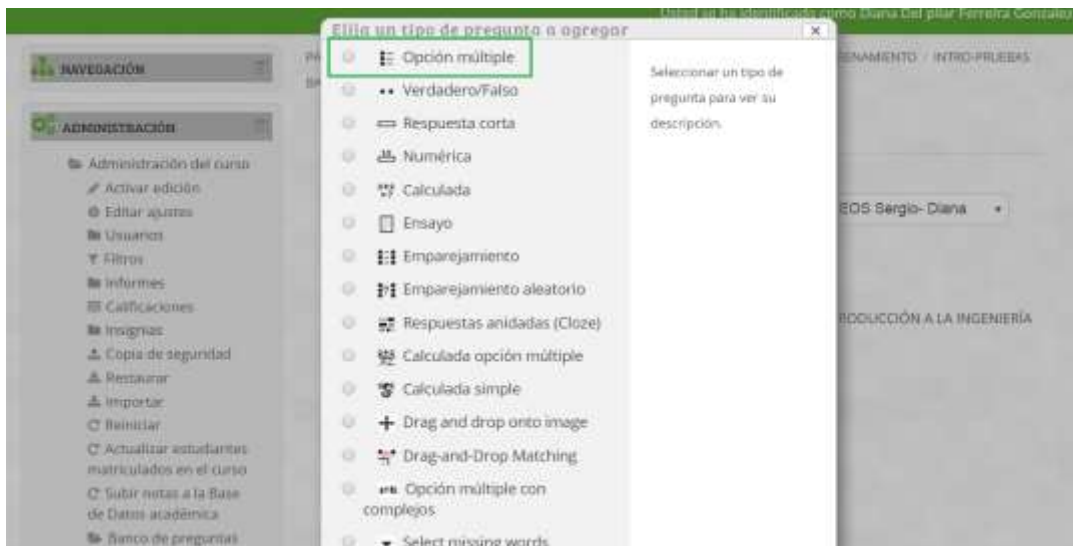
Usted se ha identificado como Diana Del pilar Ferreira Gonzalo

NAVEGACIÓN

ADMINISTRACIÓN

Administración del curso
Activar edición
Editar ajustes
Usuarios
Filtros
Informes
Calificaciones
Insignias
Copia de seguridad
Restaurar
Importar
Reiniciar
Actualizar estudiantes matriculados en el curso
Subir notas a la Base de Datos académica
Banco de preguntas

Elija un tipo de pregunta a agregar ×

Opción múltiple
Verdadero/Falso
Respuesta corta
Numérica
Calculada
Ensayo
Emparejamiento
Emparejamiento aleatorio
Respuestas anidadas (Cloze)
Calculada opción múltiple
Calculada simple
Drag and drop onto image
Drag-and-Drop Matching
Opción múltiple con complejos
Select missing words

Seleccionar un tipo de pregunta para ver su descripción.

ENAMIENTO / INTRO-PRUEBAS

EOS Sergio- Diana

RODUCCIÓN A LA INGENIERÍA